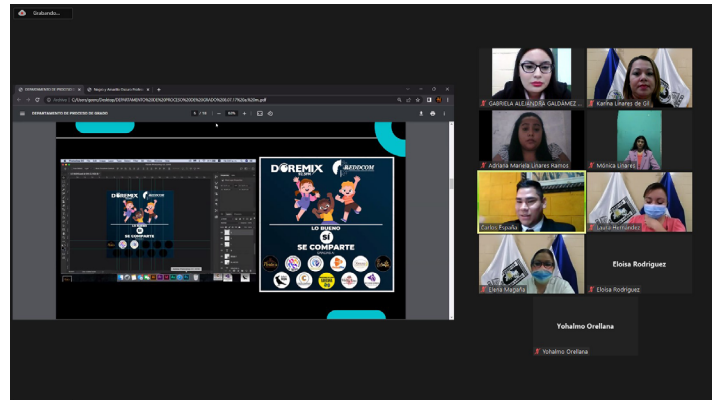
Grabando...

DEPARTAMENTO DE PROCESO DE DISEÑO

DOREMIX
REDDCOM
LO BUENO
SÍ
SE COMPARTE

GABRIELA ALEJANDRA GALDÁMEZ ...
Karina Linares de Gil
Adriana Mariela Linares Ramos
Mónica Linares
Carlos España
Laura Hernández
Eloisa Rodriguez
Elena Magaña
Eloisa Rodriguez
Yohalmo Orellana
Yohalmo Orellana